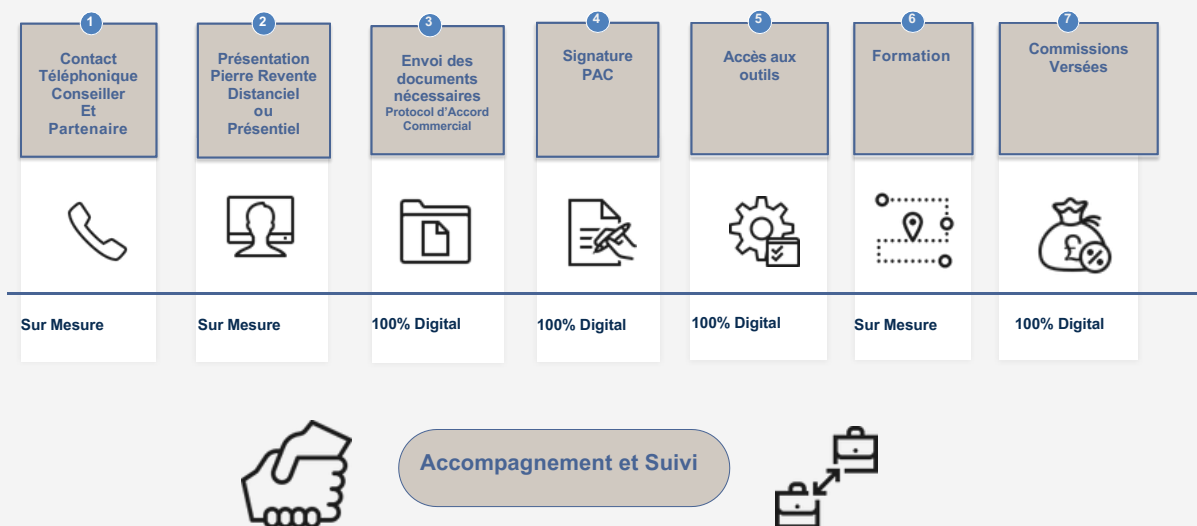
1
Contact Téléphonique Conseiller Et Partenaire

2
Présentation Pierre Revente Distanciel ou Présentiel

3
Envoi des documents nécessaires
Protocol d'Accord Commercial

4
Signature PAC

5
Accès aux outils

6
Formation

7
Commissions Versées

Sur Mesure

Sur Mesure

100% Digital

100% Digital

100% Digital

Sur Mesure

100% Digital

Accompagnement et Suivi